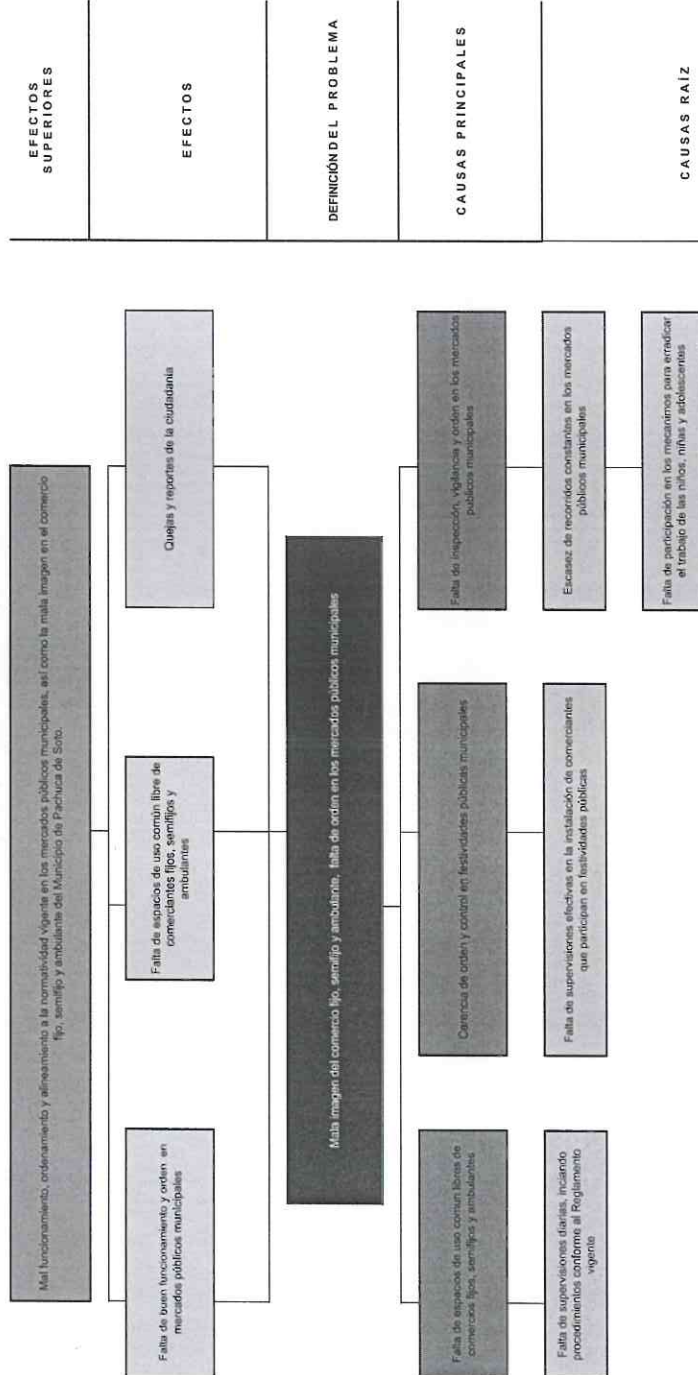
EFECTOS SUPERIORES

EFECTOS

DEFINICIÓN DEL PROBLEMA

CAUSAS PRINCIPALES

CAUSAS RAÍZ

Mal funcionamiento, ordenamiento y alineamiento a la normatividad vigente en los mercados públicos municipales, así como la mala imagen en el comercio fijo, semifijo y ambulante del Municipio de Pachuca de Soto.

Falta de buen funcionamiento y orden en mercados públicos municipales

Falta de espacios de uso común libre de comerciantes fijos, semifijos y ambulantes

Quejas y reportes de la ciudadanía

Mala imagen del comercio fijo, semifijo y ambulante, falta de orden en los mercados públicos municipales

Falta de espacios de uso común libres de comercios fijos, semifijos y ambulantes

Carencia de orden y control en festividades públicas municipales

Falta de inspección, vigilancia y orden en los mercados públicos municipales

Falta de supervisiones diarias, iniciando procedimientos conforme al Reglamento vigente

Falta de supervisiones efectivas en la instalación de comerciantes que participan en festividades públicas

Escasez de recorridos constantes en los mercados públicos municipales

Falta de participación en los mecanismos para erradicar el trabajo de las niños, niñas y adolescentes